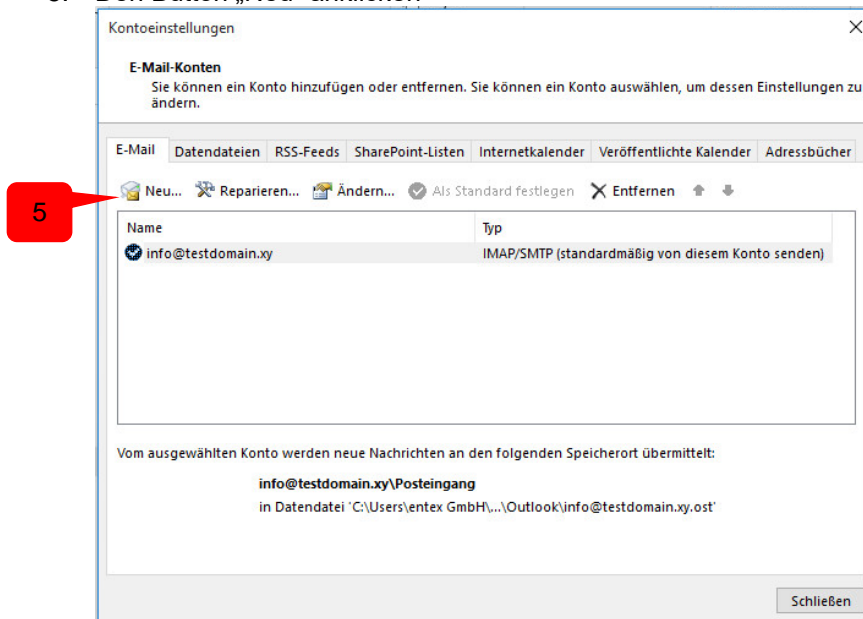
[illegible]

Kontoeinstellungen

E-Mail-Konten
Sie können ein Konto hinzufügen oder entfernen. Sie können ein Konto auswählen, um dessen Einstellungen zu ändern.

E-Mail | Datendateien | RSS-Feeds | SharePoint-Listen | Internetkalender | Veröffentlichte Kalender | Adressbücher

5

Neu... Reparieren... Ändern... Als Standard festlegen Entfernen

| Name | Typ |
|---|---|
| info@testdomain.xy | IMAP/SMTP (standardmäßig von diesem Konto senden) |

Vom ausgewählten Konto werden neue Nachrichten an den folgenden Speicherort übermittelt:

info@testdomain.xy\Posteingang
in Datendatei 'C:\Users\entex GmbH\...\Outlook\info@testdomain.xy.ost'

Schließen